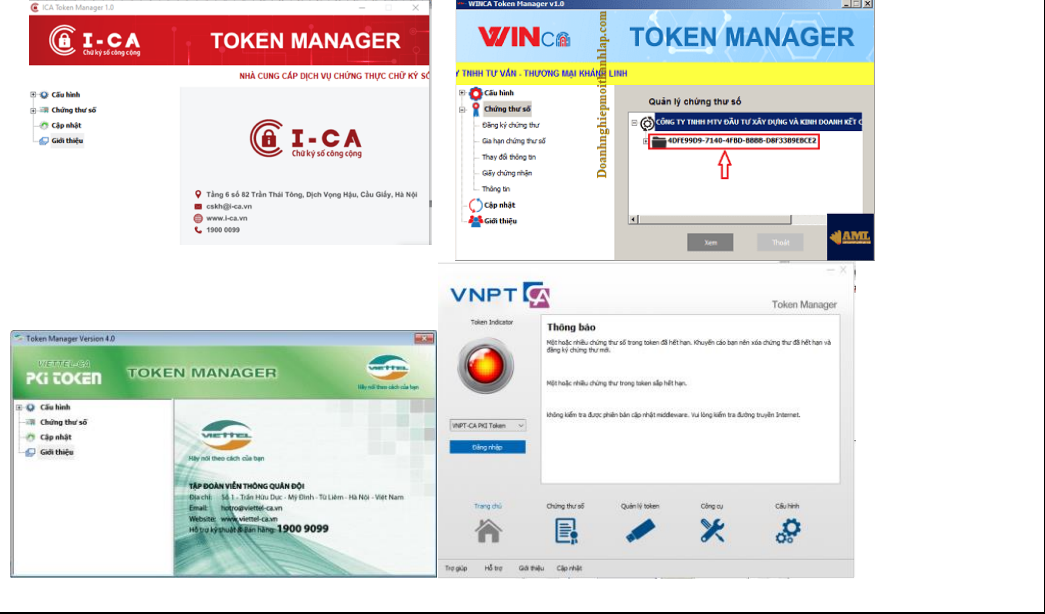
ICA Token Manager 1.0

I-CA
Chữ ký số công cộng

TOKEN MANAGER

NHÀ CUNG CẤP DỊCH VỤ CHỨNG THỰC CHỮ KÝ SỐ

Cấu hình
Chứng thư số
Cập nhật
Giới thiệu

I-CA
Chữ ký số công cộng

Tầng 6 số 82 Trần Thái Tông, Dịch Vọng Hậu, Cầu Giấy, Hà Nội
cskh@i-ca.vn
www.i-ca.vn
1900 0099

WINCA Token Manager v1.0

WINCA

TOKEN MANAGER

Y TNHH TƯ VẤN - THƯƠNG MẠI KHANG LINH

Doanhnghiepmoithanhlap.com

Cấu hình
Chứng thư số
Đăng ký chứng thư
Gia hạn chứng thư số
Thay đổi thông tin
Giấy chứng nhận
Thông tin
Cập nhật
Giới thiệu

Quản lý chứng thư số
CÔNG TY TNHH MTV ĐẦU TƯ XÂY DỰNG VÀ KINH DOANH KẾT C
4DFE99D9-7140-4F8D-8888-D8F3389EBCE2

Xem
Thuật
AML

Token Manager Version 4.0

VIETTEL-CA
PKI TOKEN
TOKEN MANAGER
Hãy nói theo cách của bạn

Cấu hình
Chứng thư số
Cập nhật
Giới thiệu

viettel
Hãy nói theo cách của bạn

TẬP ĐOÀN VIỄN THÔNG QUÂN ĐỘI
Địa chỉ: Số 1 - Trần Hữu Dực - Mỹ Đình - Từ Liêm - Hà Nội - Việt Nam
Email: hotro@viettel-ca.vn
Website: www.viettel-ca.vn
Hỗ trợ kỹ thuật & bán hàng: 1900 9099

VNPT CA
Token Manager

Token Indicator

Thông báo
Một hoặc nhiều chứng thư số trong token đã hết hạn. Khuyến cáo bạn nên xóa chứng thư đã hết hạn và đăng ký chứng thư mới.

Một hoặc nhiều chứng thư trong token sắp hết hạn.

Không kiểm tra được phiên bản cập nhật middleware. Vui lòng kiểm tra đường truyền Internet.

VNPT-CA PKI Token
Đăng nhập

Trang chủ
Chứng thư số
Quản lý token
Công cụ
Cấu hình

Trợ giúp
Hỗ trợ
Giới thiệu
Cập nhật